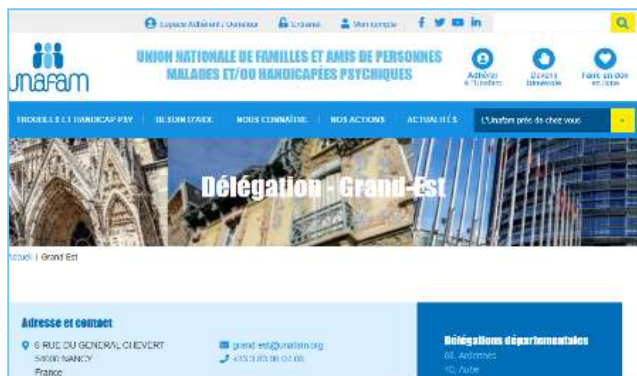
Espace Adhérent / Donateur   Extranet   Mon compte

unafam

UNION NATIONALE DE FAMILLES ET AMIS DE PERSONNES MALADES ET/OU HANDICAPÉES PSYCHIQUES

Adhérer à l'Unafam   Devenir bénévole   Faire un don en ligne

TROUBLES ET HANDICAP PSY   BESOIN D'AIDE   NOUS CONNAÎTRE   NOS ACTIONS   ACTUALITÉS   L'Unafam près de chez vous

Délégation - Grand-Est

Accueil | Grand Est

Adresse et contact

6 RUE DU GENERAL CHEVERT 54000 NANCY France

grand-est@unafam.org
+33 3 83 00 00 00

Délégations départementales
08. Ardennes
10. Aube